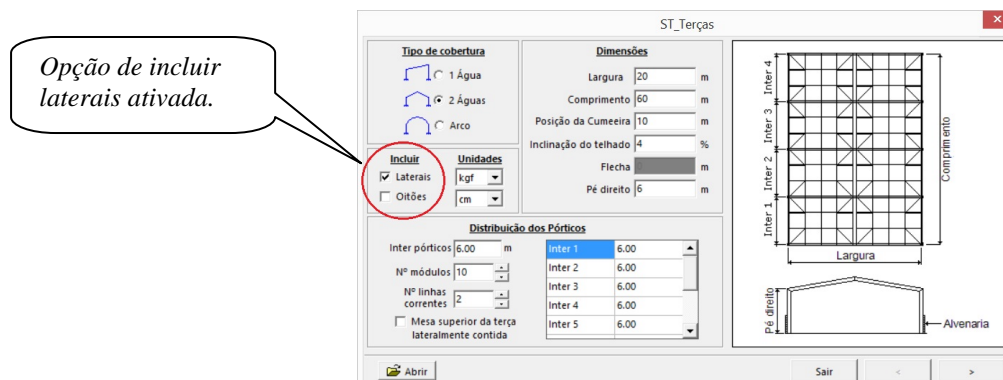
Opção de incluir laterais ativada.

ST_Terças

Tipo de cobertura
1 Água
2 Águas
Arco

Dimensões
Largura 20 m
Comprimento 60 m
Posição da Cumeeira 10 m
Inclinação do telhado 4 %
Flecha m
Pé direito 6 m

Incluir
Laterais
Oitões

Unidades
kgf
cm

Distribuição dos Pórticos
Inter pórticos 6.00 m
Nº módulos 10
Nº linhas correntes 2
Mesa superior da terça lateralmente contida

| Inter 1 | 6.00 |
|---|---|
| Inter 2 | 6.00 |
| Inter 3 | 6.00 |
| Inter 4 | 6.00 |
| Inter 5 | 6.00 |

Inter 4
Inter 3
Inter 2
Inter 1
Comprimento
Largura
Pé direito
Alvenaria

Abrir
Sair
<
>